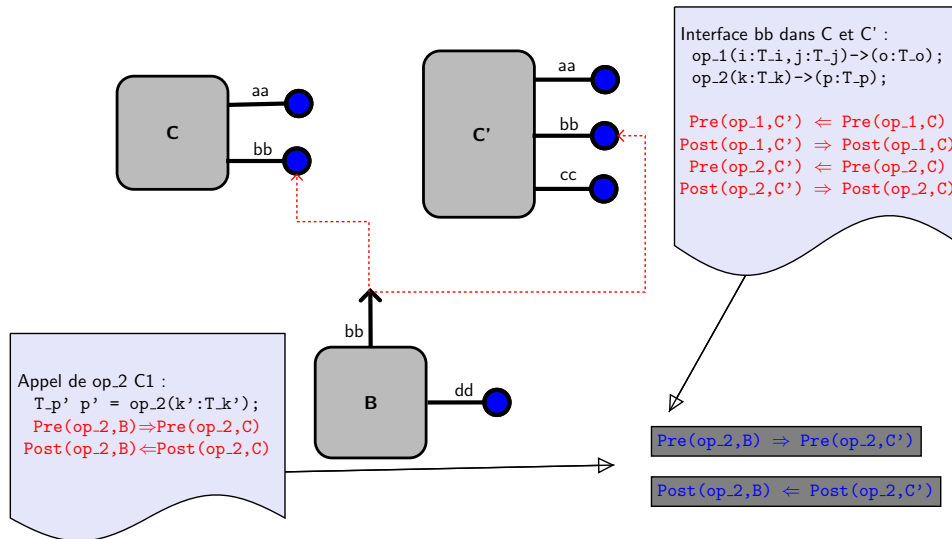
C

aa

bb

C'

aa

bb

cc

Interface bb dans C et C' :
op_1(i:T_i,j:T_j)->(o:T_o);
op_2(k:T_k)->(p:T_p);

Pre(op_1,C') $\Leftarrow$ Pre(op_1,C)
Post(op_1,C') $\Rightarrow$ Post(op_1,C)
Pre(op_2,C') $\Leftarrow$ Pre(op_2,C)
Post(op_2,C') $\Rightarrow$ Post(op_2,C)

bb

B

dd

Appel de op_2 C1 :
T_p' p' = op_2(k':T_k');
Pre(op_2,B)$\Rightarrow$Pre(op_2,C)
Post(op_2,B)$\Leftarrow$Post(op_2,C)

Pre(op_2,B) $\Rightarrow$ Pre(op_2,C')

Post(op_2,B) $\Leftarrow$ Post(op_2,C')